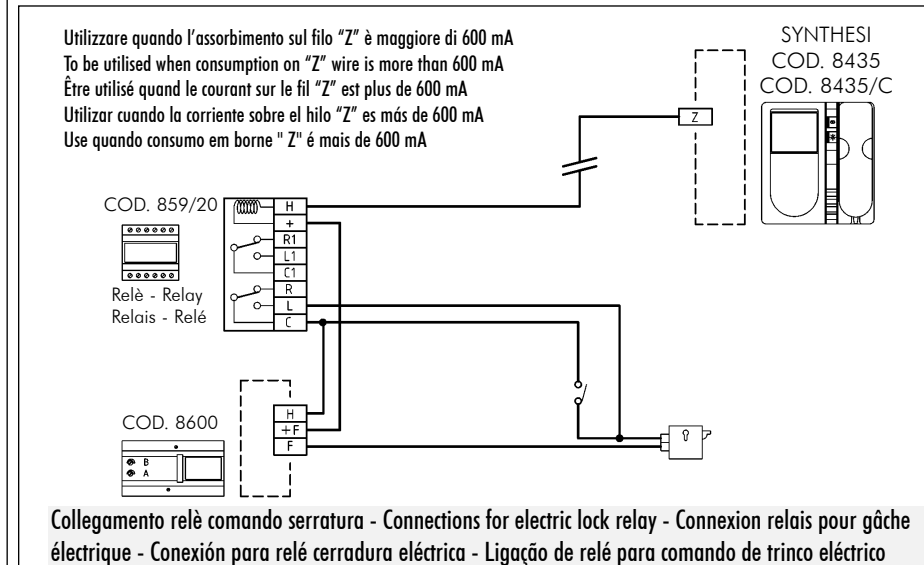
Utilizzare quando l'assorbimento sul filo "Z" è maggiore di 600 mA
To be utilised when consumption on "Z" wire is more than 600 mA
Être utilisé quand le courant sur le fil "Z" est plus de 600 mA
Utilizar cuando la corriente sobre el hilo "Z" es más de 600 mA
Use quando consumo em borne " Z" é mais de 600 mA

SYNTHESI
COD. 8435
COD. 8435/C

Z

COD. 859/20

H
+
R1
L1
C1
R
L
C

Relè - Relay
Relais - Relé

COD. 8600

B
A

H
+F
F

Collegamento relè comando serratura - Connections for electric lock relay - Connexion relais pour gâche électrique - Conexión para relé cerradura eléctrica - Ligação de relé para comando de trinco eléctrico